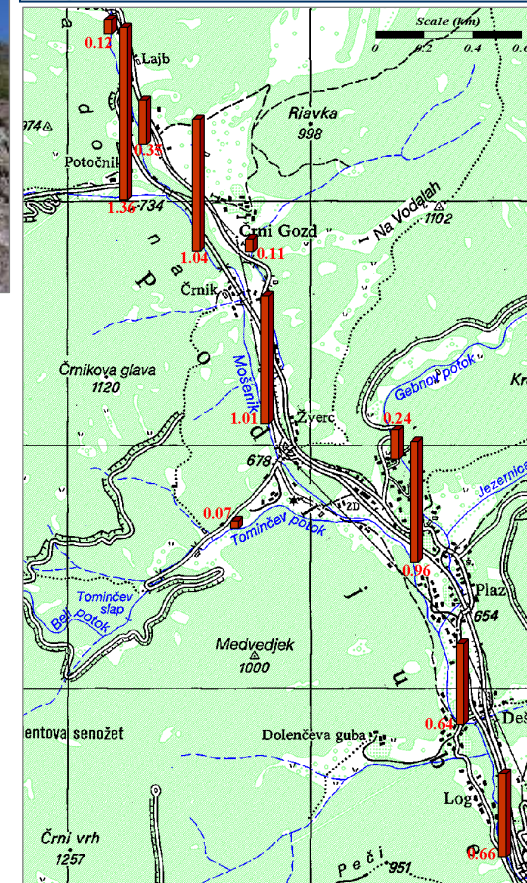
Scale (km)
0
0.2
0.4
0.6
0.12
Lajb
974
Potočnik
0.38
1.36
734
Rjavka
998
Na Vodelah
1102
Črni Gozd
1.04
0.11
Črnik
Črnikova glava
1120
Mošenik
1.01
Žverc
678
Gabrov potok
Kr
0.24
0.07
Tominčev potok
ZD
Jezernica
Tominčev slap
Beli potok
0.96
Plaz
654
Medvedjek
1000
entova senožet
Dolenčeva guba
0.64
Deš
Log
Črni vrh
1257
Peči
951
0.66